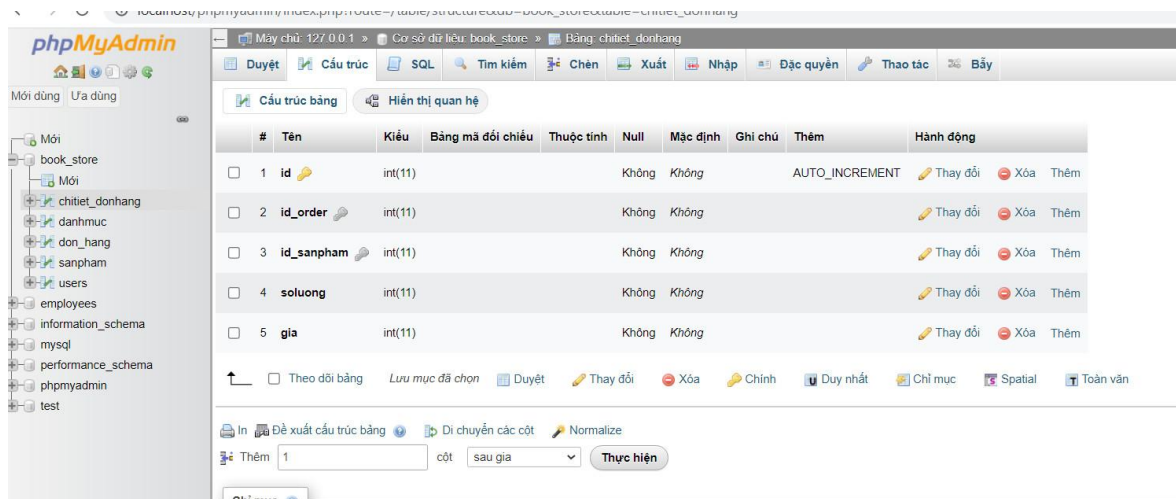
localhost/phpmyadmin/index.php?route=/table/structure&db=book_store&table=chitiet_donhang

phpMyAdmin

Mới dùng Ưa dùng

Mới
book_store
Mới
chitiet_donhang
danhmuc
don_hang
sanpham
users
employees
information_schema
mysql
performance_schema
phpmyadmin
test

Máy chủ: 127.0.0.1 » Cơ sở dữ liệu: book_store » Bảng: chitiet_donhang

Duyệt Cấu trúc SQL Tìm kiếm Chèn Xuất Nhập Đặc quyền Thao tác Bẫy

Cấu trúc bảng Hiển thị quan hệ

| # | Tên | Kiểu | Bảng mã đối chiếu | Thuộc tính | Null | Mặc định | Ghi chú | Thêm | Hành động |
|---|---|---|---|---|---|---|---|---|---|
| 1 | id | int(11) | | | Không | Không | | AUTO_INCREMENT | Thay đổi Xóa Thêm |
| 2 | id_order | int(11) | | | Không | Không | | | Thay đổi Xóa Thêm |
| 3 | id_sanpham | int(11) | | | Không | Không | | | Thay đổi Xóa Thêm |
| 4 | soluong | int(11) | | | Không | Không | | | Thay đổi Xóa Thêm |
| 5 | gia | int(11) | | | Không | Không | | | Thay đổi Xóa Thêm |

Theo dõi bảng Lưu mục đã chọn Duyệt Thay đổi Xóa Chính Duy nhất Chỉ mục Spatial Toàn văn

In Đề xuất cấu trúc bảng Di chuyển các cột Normalize

Thêm 1 cột sau gia Thực hiện